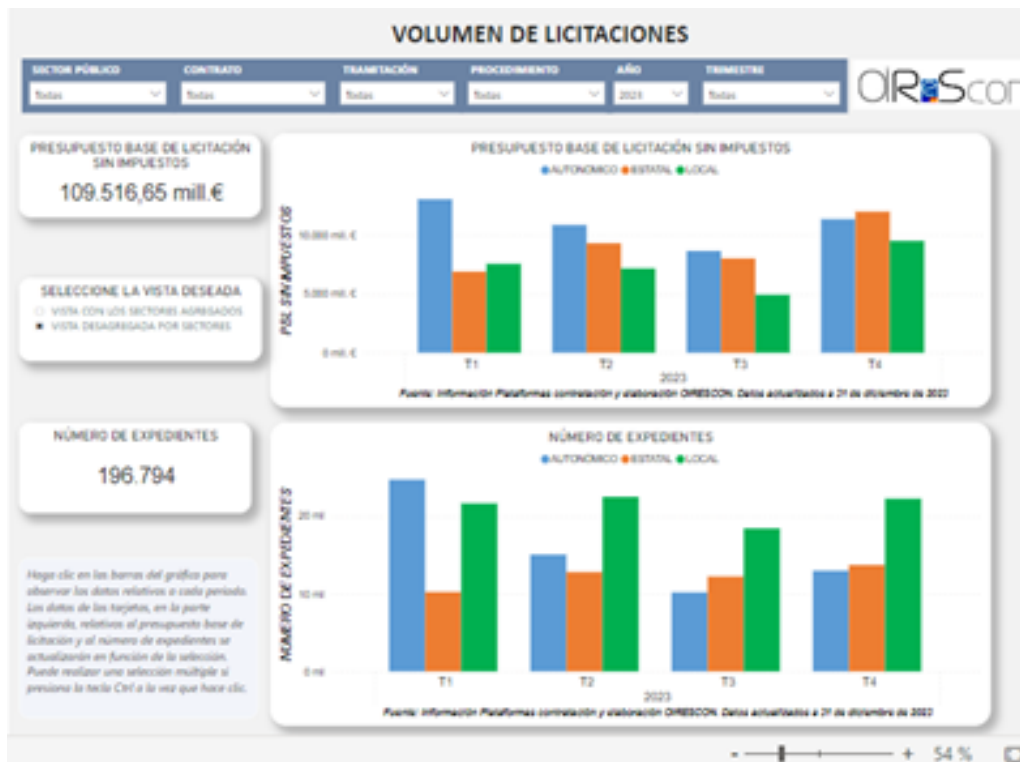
VOLUMEN DE LICITACIONES

SECTOR PÚBLICO
Todas

CONTRATO
Todas

TRAMITACIÓN
Todas

PROCEDIMIENTO
Todas

AÑO
2023

TRIMESTRE
Todas

OIReScon

PRESUPUESTO BASE DE LICITACIÓN SIN IMPUESTOS
109.516,65 mill.€

SELECCIONE LA VISTA DESEADA
VISTA CON LOS SECTORES AGREGADOS
VISTA DESAGREGADA POR SECTORES

NÚMERO DE EXPEDIENTES
196.794

Haga clic en las barras del gráfico para observar los datos relativos a cada periodo. Los datos de las tarjetas, en la parte izquierda, relativos al presupuesto base de licitación y al número de expedientes se actualizarán en función de la selección. Puede realizar una selección múltiple si presiona la tecla Ctrl a la vez que hace clic.

PRESUPUESTO BASE DE LICITACIÓN SIN IMPUESTOS
AUTONÓMICO ESTATAL LOCAL
PBL SIN IMPUESTOS
10.000 mill. €
5.000 mill. €
0 mill. €
T1 T2 T3 T4
2023
Fuente: Información Plataformas contratación y elaboración OIRESCON. Datos actualizados a 31 de diciembre de 2023

NÚMERO DE EXPEDIENTES
AUTONÓMICO ESTATAL LOCAL
NÚMERO DE EXPEDIENTES
20 mil
10 mil
0 mil
T1 T2 T3 T4
2023
Fuente: Información Plataformas contratación y elaboración OIRESCON. Datos actualizados a 31 de diciembre de 2023

- + 54 %